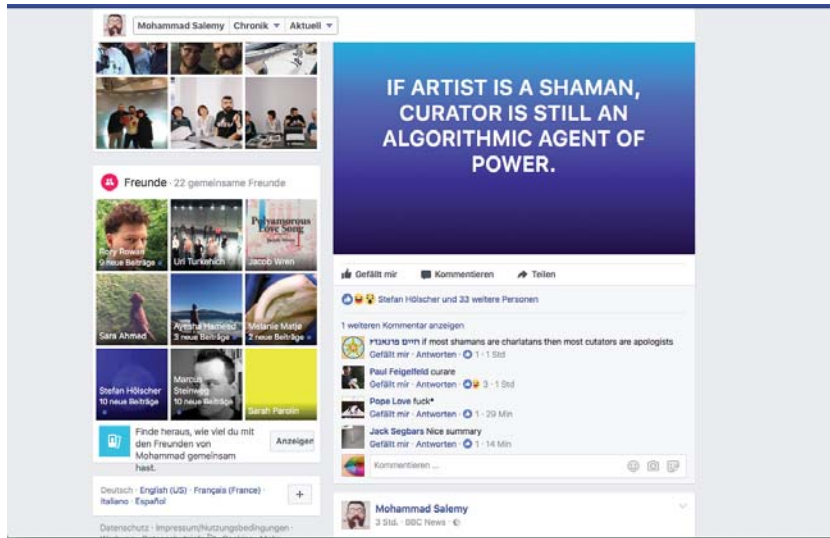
Mohammad Salemy | Chronik ▾ | Aktuell ▾

IF ARTIST IS A SHAMAN, CURATOR IS STILL AN ALGORITHMIC AGENT OF POWER.

Freunde · 22 gemeinsame Freunde

Rory Rowan 9 neue Beiträge
Uri Turkenich
Polyamorous Love Song
Jacob Wren
Sara Ahmad
Ayesha Hameed 3 neue Beiträge
Melanie Matje 2 neue Beiträge
Stefan Hölscher 10 neue Beiträge
Marcus Steinweg 10 neue Beiträge
Sarah Parsin

Finde heraus, wie viel du mit den Freunden von Mohammad gemeinsam hast.
Anzeigen

Deutsch · English (US) · Français (France) · Italiano · Español
+

Datenschutz · Impressum/Nutzungsbedingungen ·

Gefällt mir
Kommentieren
Teilen

Stefan Hölscher und 33 weitere Personen

1 weiteren Kommentar anzeigen

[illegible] if most shamans are charlatans then most cutators are apologists
Gefällt mir · Antworten · 1 · 1 Std

Paul Feigelfeld curare
Gefällt mir · Antworten · 3 · 1 Std

Pope Love fuck*
Gefällt mir · Antworten · 1 · 29 Min

Jack Segbars Nice summary
Gefällt mir · Antworten · 1 · 14 Min

Kommentieren ...

Mohammad Salemy
3 Std. · BBC News ·